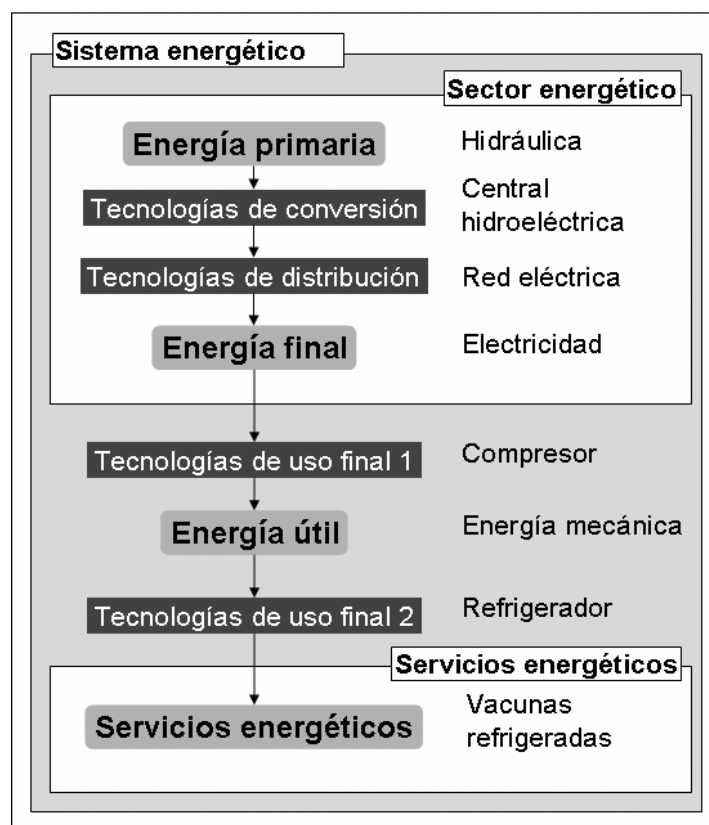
Sistema energético

Sector energético

Energía primaria

Hidráulica

Tecnologías de conversión

Central hidroeléctrica

Tecnologías de distribución

Red eléctrica

Energía final

Electricidad

Tecnologías de uso final 1

Compresor

Energía útil

Energía mecánica

Tecnologías de uso final 2

Refrigerador

Servicios energéticos

Servicios energéticos

Vacunas refrigeradas